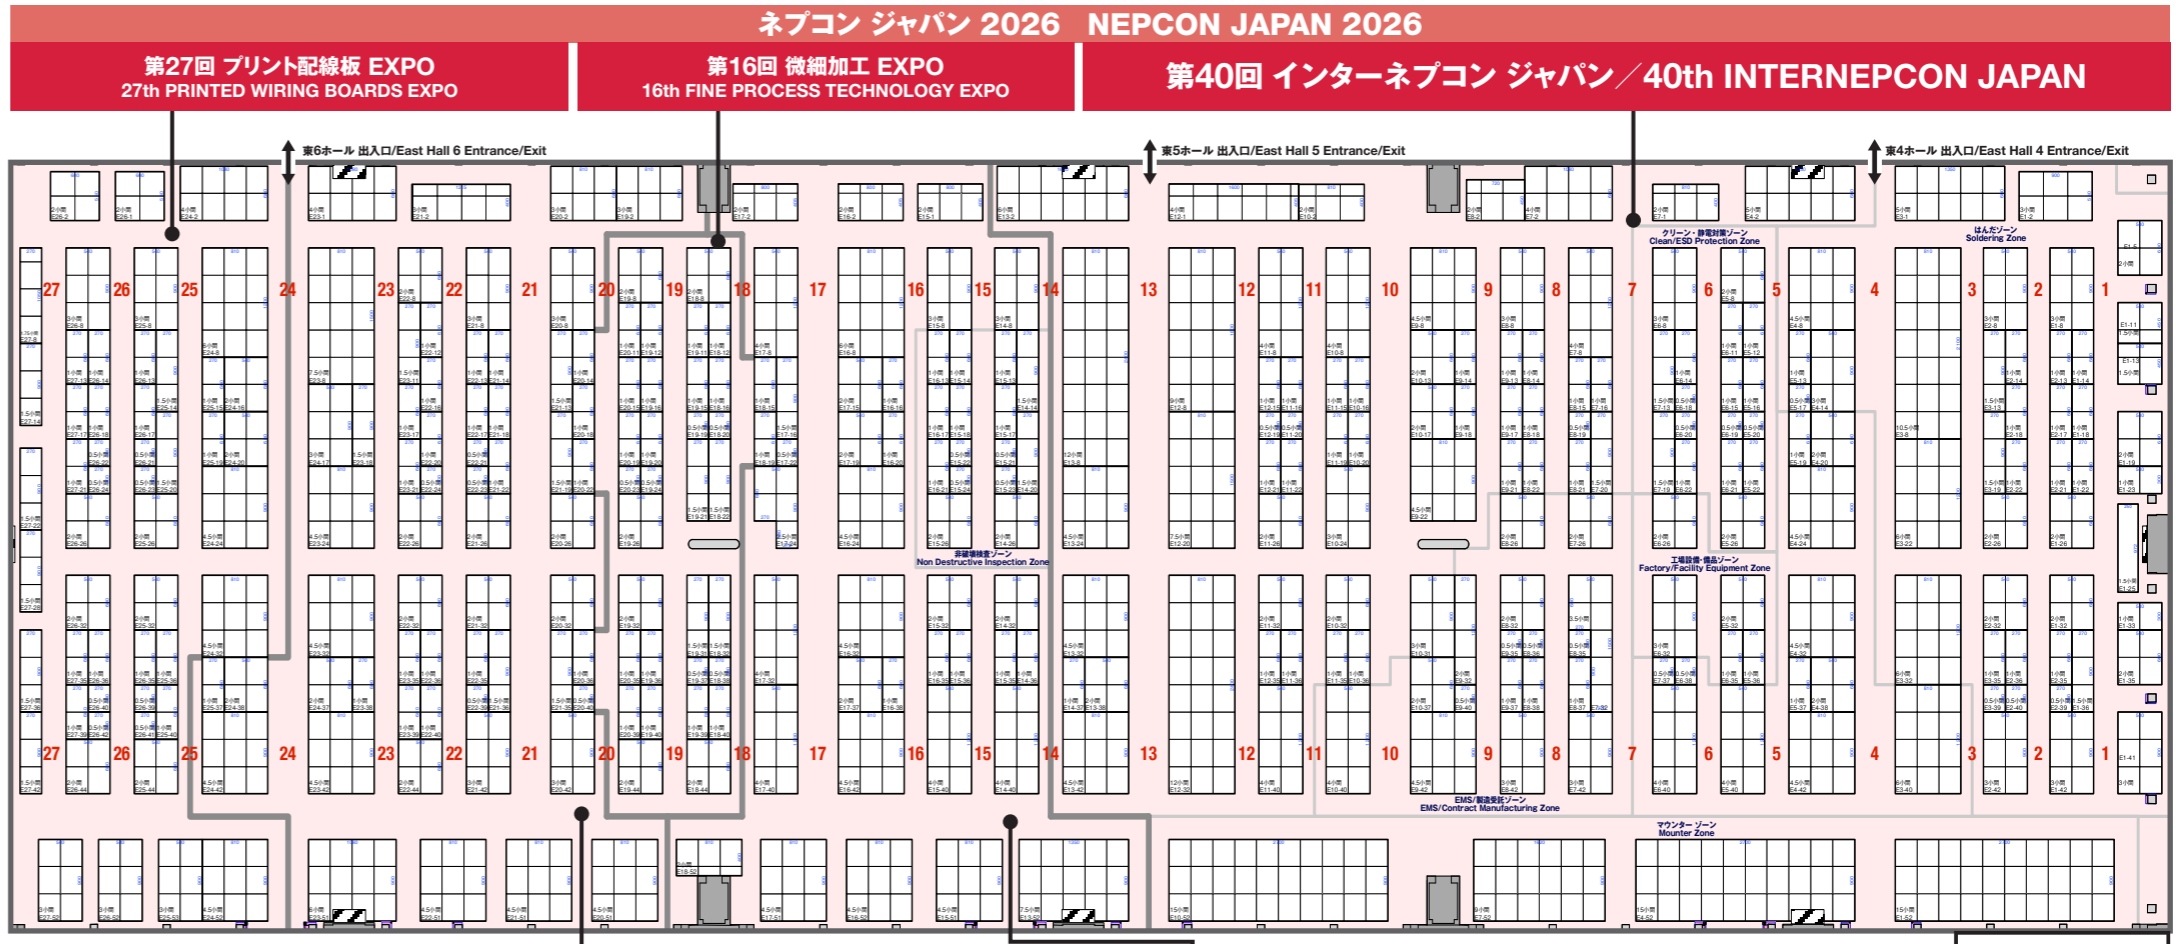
ネプコン ジャパン 2026 NEPCON JAPAN 2026

第27回 プリント配線板 EXPO
27th PRINTED WIRING BOARDS EXPO

第16回 微細加工 EXPO
16th FINE PROCESS TECHNOLOGY EXPO

第40回 インターネプコン ジャパン／40th INTERNEPCON JAPAN

東6ホール 出入口/East Hall 6 Entrance/Exit

東5ホール 出入口/East Hall 5 Entrance/Exit

東4ホール 出入口/East Hall 4 Entrance/Exit

クリーン・静電対策ゾーン
Clean/ESD Protection Zone

はんだゾーン
Soldering Zone

非破壊検査ゾーン
Non Destructive Inspection Zone

工場設備・備品ゾーン
Factory/Facility Equipment Zone

EMS/製造受託ゾーン
EMS/Contract Manufacturing Zone

マウンター ゾーン
Mounter Zone

27 26 25 24 23 22 21 20 19 18 17 16 15 14 13 12 11 10 9 8 7 6 5 4 3 2 1

27 26 25 24 23 22 21 20 19 18 17 16 15 14 13 12 11 10 9 8 7 6 5 4 3 2 1